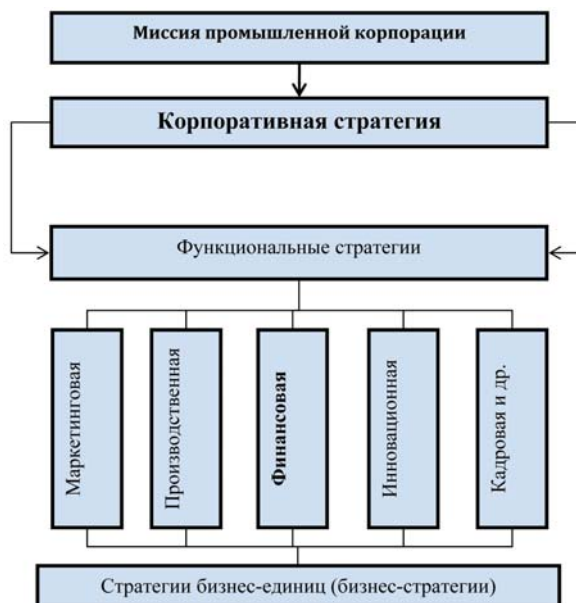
Миссия промышленной корпорации

Корпоративная стратегия

Функциональные стратегии

Маркетинговая

Производственная

Финансовая

Инновационная

Кадровая и др.

Стратегии бизнес-единиц (бизнес-стратегии)